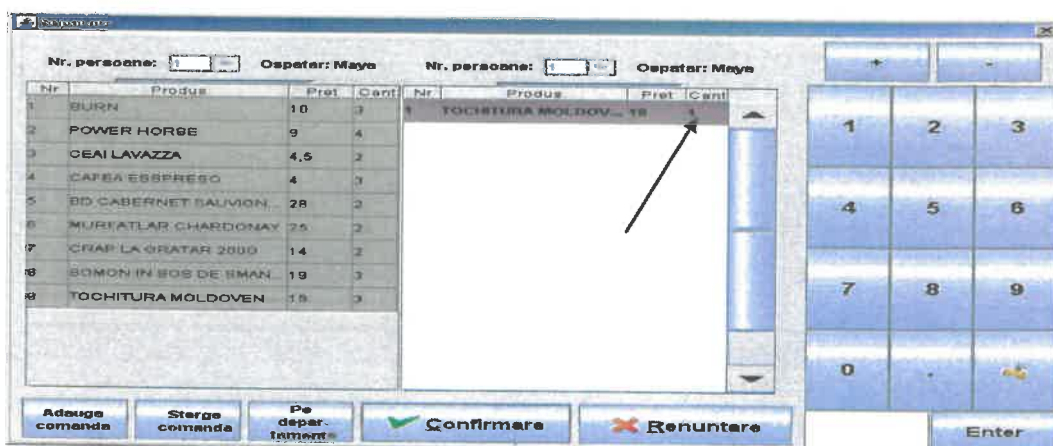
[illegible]

Nr. persoane: 1 Ospatar: Maya

| Nr | Produs | Pret | Cant |
|---|---|---|---|
| 1 | BURN | 10 | 3 |
| 2 | POWER HORSE | 9 | 4 |
| 3 | CEAI LAVAZZA | 4.5 | 2 |
| 4 | CAFEA ESSPRESO | 4 | 3 |
| 5 | BD CABERNET SAUVION... | 28 | 2 |
| 6 | MURFATLAR CHARDONAY | 25 | 2 |
| 7 | CRAP LA GRATAR 2000 | 14 | 2 |
| 8 | SOMON IN SOS DE SMAN... | 19 | 3 |
| 9 | TOCHITURA MOLDOVEN | 15 | 3 |

Nr. persoane: 1 Ospatar: Maya

| Nr. | Produs | Pret | Cant |
|---|---|---|---|
| 1 | TOCHITURA MOLDOV... | 15 | 1 |

+ -

1 2 3
4 5 6
7 8 9
0 .

Adauga comanda
Sterge comanda
Pe departament
Confirmare
Renuntare
Enter